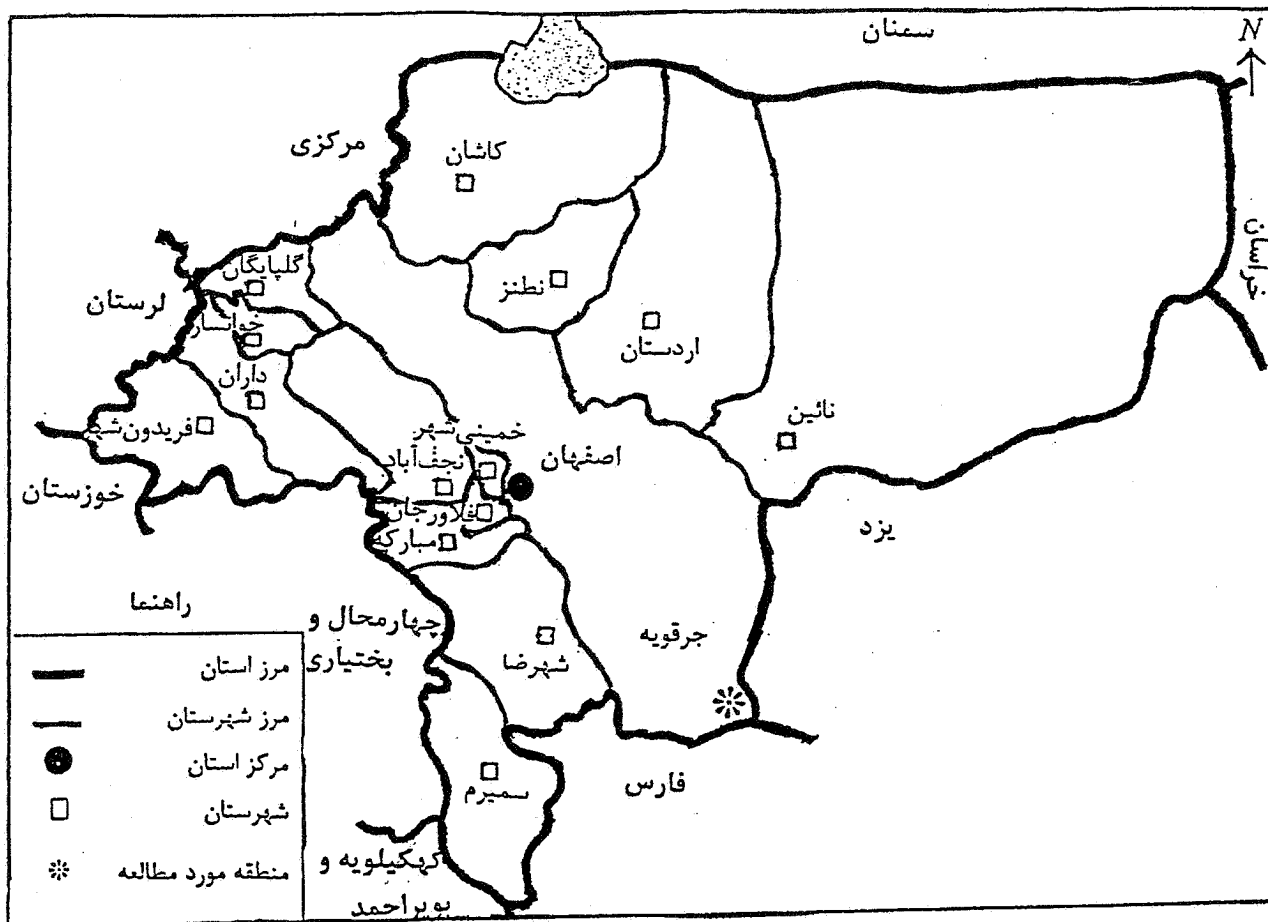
N

سمنان

مرکزی

کاشان

خراسان

گلپایگان

نطنز

لرستان

خوانسار

اردستان

داران

نائین

فریدون‌شهر

خمینی‌شهر

نجف‌آباد

اصفهان

خوزستان

فلاورجان

یزد

مبارکه

راهنما

چهارمحال و بختیاری

جرقویه

شهرضا

مرز استان

مرز شهرستان

مرکز استان

شهرستان

منطقه مورد مطالعه

سمیرم

فارس

کهکیلویه و بویراحمد